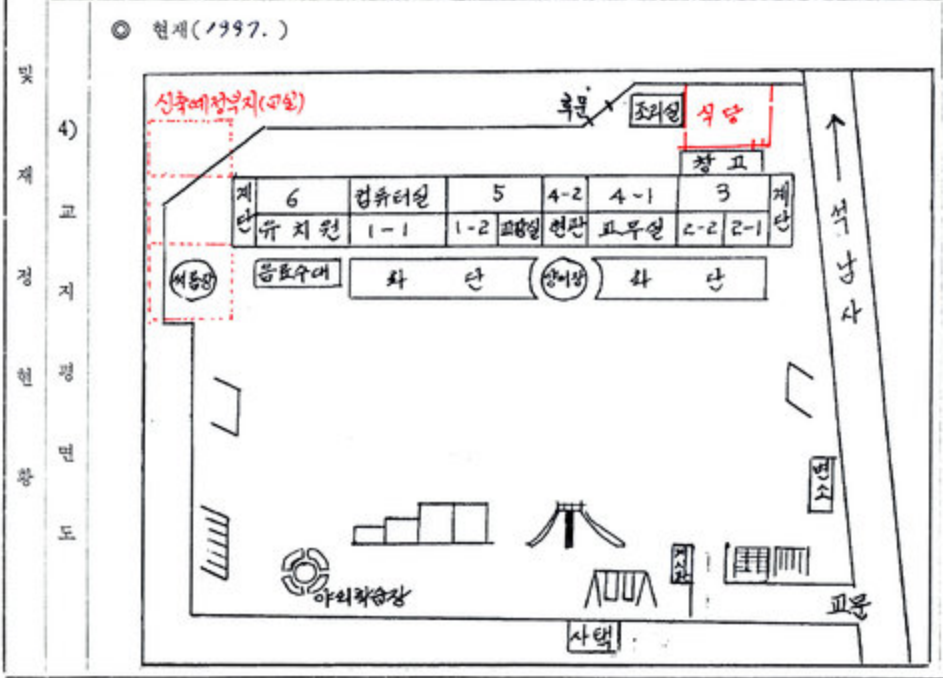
및
재
정
현
황

4)
교
지
평
면
도

◎ 현재(1997.)

신축예정부지(교실)

후문

조회실

식당

창고

계단

6

컴퓨터실

5

4-2

4-1

3

계단

유치원

1-1

1-2

교무실

현관

교무실

2-2

2-1

세종상

음료수대

화단

상이상

화단

석남사

변소

계시판

야외학습장

사택

교문